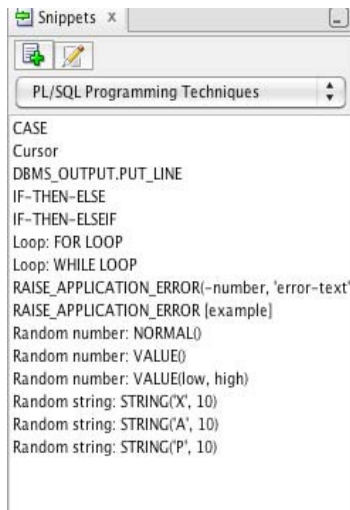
Snippets ×

PL/SQL Programming Techniques

CASE
Cursor
DBMS_OUTPUT.PUT_LINE
IF-THEN-ELSE
IF-THEN-ELSEIF
Loop: FOR LOOP
Loop: WHILE LOOP
RAISE_APPLICATION_ERROR(-number, 'error-text'
RAISE_APPLICATION_ERROR [example]
Random number: NORMAL()
Random number: VALUE()
Random number: VALUE(low, high)
Random string: STRING('X', 10)
Random string: STRING('A', 10)
Random string: STRING('P', 10)